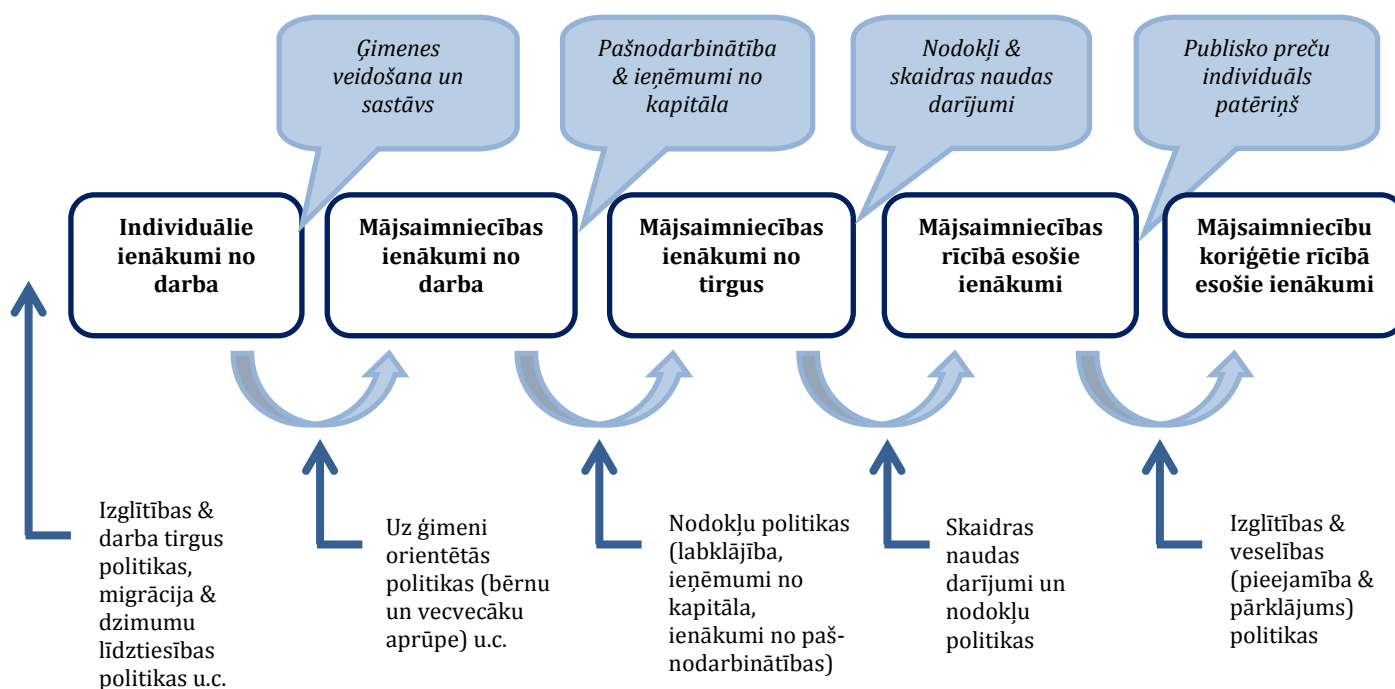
Ģimenes veidošana un sastāvs

Pašnodarbinātība & ieņēmumi no kapitāla

Nodokļi & skaidras naudas darījumi

Publisko preču individuāls patēriņš

Individuālie ienākumi no darba

Mājsaimniecības ienākumi no darba

Mājsaimniecības ienākumi no tirgus

Mājsaimniecības rīcībā esošie ienākumi

Mājsaimniecību koriģētie rīcībā esošie ienākumi

Izglītības & darba tirgus politikas, migrācija & dzimumu līdztiesības politikas u.c.

Uz ģimeni orientētās politikas (bērnu un vecvecāku aprūpe) u.c.

Nodokļu politikas (labklājība, ieņēmumi no kapitāla, ienākumi no pašnodarbinātības)

Skaidras naudas darījumi un nodokļu politikas

Izglītības & veselības (pieejamība & pārklājums) politikas